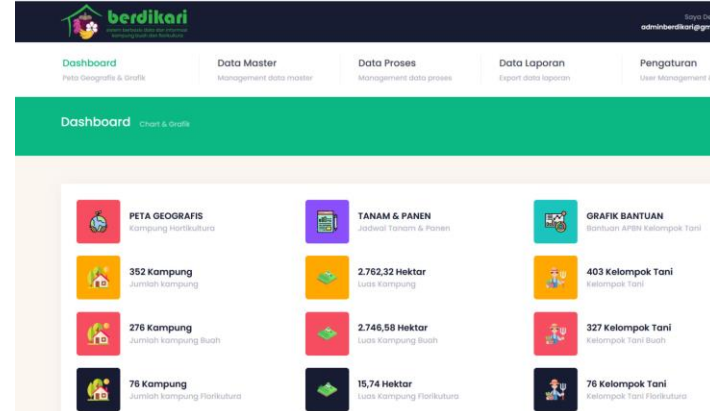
berdikari

sistem berbasis data dan informasi kampung buah dan florikultura

Saya De
adminberdikari@gm

Dashboard
Peta Geografis & Grafik

Data Master
Management data master

Data Proses
Management data proses

Data Laporan
Export data laporan

Pengaturan
User Management

Dashboard Chart & Grafik

PETA GEOGRAFIS
Kampung Hortikultura

TANAM & PANEN
Jadwal Tanam & Panen

GRAFIK BANTUAN
Bantuan APBN Kelompok Tani

352 Kampung
Jumlah kampung

2.762,32 Hektar
Luas Kampung

403 Kelompok Tani
Kelompok Tani

276 Kampung
Jumlah kampung Buah

2.746,58 Hektar
Luas Kampung Buah

327 Kelompok Tani
Kelompok Tani Buah

76 Kampung
Jumlah kampung Florikultura

15,74 Hektar
Luas Kampung Florikultura

76 Kelompok Tani
Kelompok Tani Florikultura